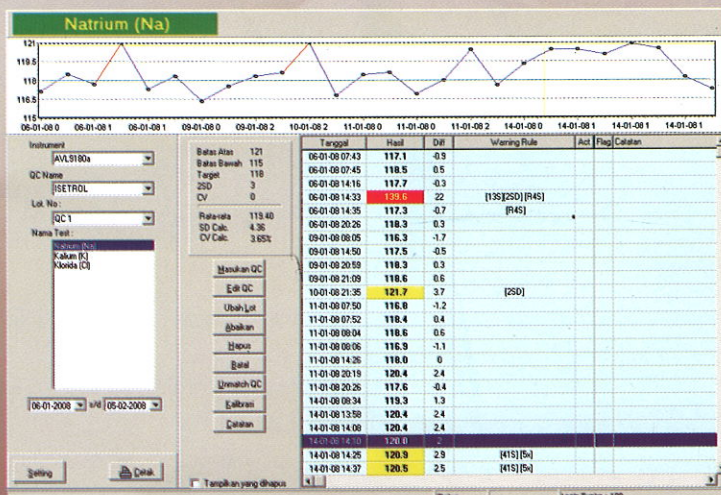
Natrium (Na)

121
119.5
118
116.5
115

06-01-08 0
06-01-08 1
06-01-08 1
09-01-08 0
09-01-08 2
10-01-08 2
11-01-08 0
11-01-08 0
11-01-08 2
14-01-08 0
14-01-08 1
14-01-08 1
14-01-08 1

Instrument
AVL9180a
QC Name
ISETROL
Lot. No :
QC 1
Nama Test :
Natrium (Na)
Kalium (K)
Klorida (Cl)

06-01-2008 s/d 05-02-2008

Setting
Cetak

Batas Atas 121
Batas Bawah 115
Target 118
2SD 3
CV 0

Rata-rata 119.40
SD Calc. 4.36
CV Calc. 3.65%

Masukan QC
Edit QC
Ubah Lot
Abaikan
Hapus
Batal
Unmatch QC
Kalibrasi
Catatan

Tampilkan yang dihapus

| Tanggal | Hasil | Diff | Warning Rule | Act | Flag | Catatan |
|---|---|---|---|---|---|---|
| 06-01-08 07:43 | 117.1 | -0.9 | | | | |
| 06-01-08 07:45 | 118.5 | 0.5 | | | | |
| 06-01-08 14:16 | 117.7 | -0.3 | | | | |
| 06-01-08 14:33 | 139.6 | 22 | [13S] [2SD] [R4S] | | | |
| 06-01-08 14:35 | 117.3 | -0.7 | [R4S] | | | |
| 06-01-08 20:26 | 118.3 | 0.3 | | | | |
| 09-01-08 08:05 | 116.3 | -1.7 | | | | |
| 09-01-08 14:50 | 117.5 | -0.5 | | | | |
| 09-01-08 20:59 | 118.3 | 0.3 | | | | |
| 09-01-08 21:09 | 118.6 | 0.6 | | | | |
| 10-01-08 21:35 | 121.7 | 3.7 | [2SD] | | | |
| 11-01-08 07:50 | 116.8 | -1.2 | | | | |
| 11-01-08 07:52 | 118.4 | 0.4 | | | | |
| 11-01-08 08:04 | 118.6 | 0.6 | | | | |
| 11-01-08 08:06 | 116.9 | -1.1 | | | | |
| 11-01-08 14:26 | 118.0 | 0 | | | | |
| 11-01-08 20:19 | 120.4 | 2.4 | | | | |
| 11-01-08 20:26 | 117.6 | -0.4 | | | | |
| 14-01-08 08:34 | 119.3 | 1.3 | | | | |
| 14-01-08 13:58 | 120.4 | 2.4 | | | | |
| 14-01-08 14:08 | 120.4 | 2.4 | | | | |
| 14-01-08 14:10 | 120.0 | 2 | | | | |
| 14-01-08 14:25 | 120.9 | 2.9 | [41S] [5x] | | | |
| 14-01-08 14:37 | 120.5 | 2.5 | [41S] [5x] | | | |